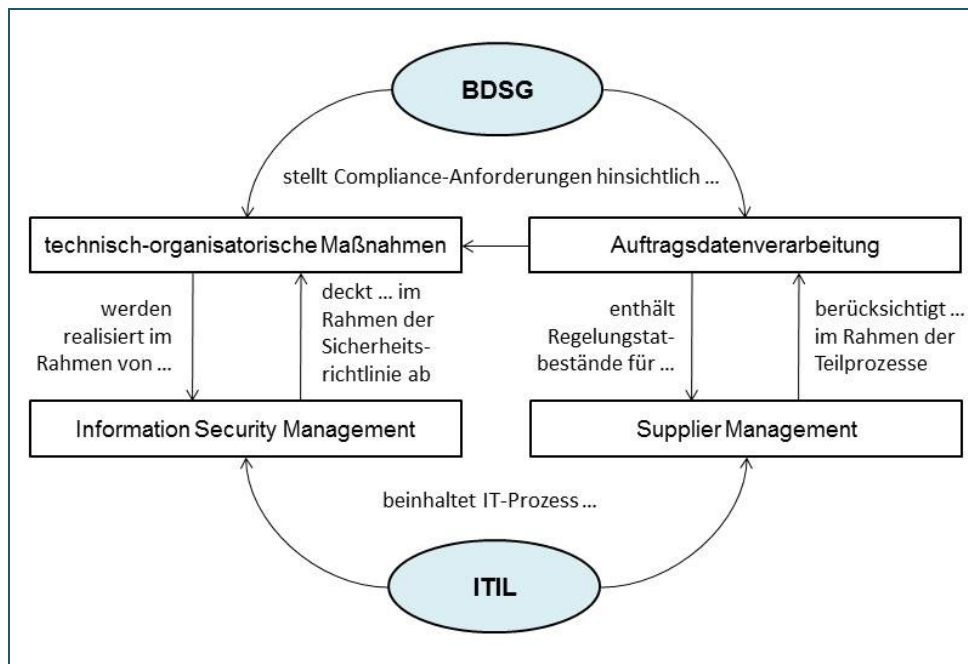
BDSG

stellt Compliance-Anforderungen hinsichtlich …

technisch-organisatorische Maßnahmen

Auftragsdatenverarbeitung

werden realisiert im Rahmen von …

deckt … im Rahmen der Sicherheitsrichtlinie ab

enthält Regelungstatbestände für …

berücksichtigt … im Rahmen der Teilprozesse

Information Security Management

Supplier Management

beinhaltet IT-Prozess …

ITIL